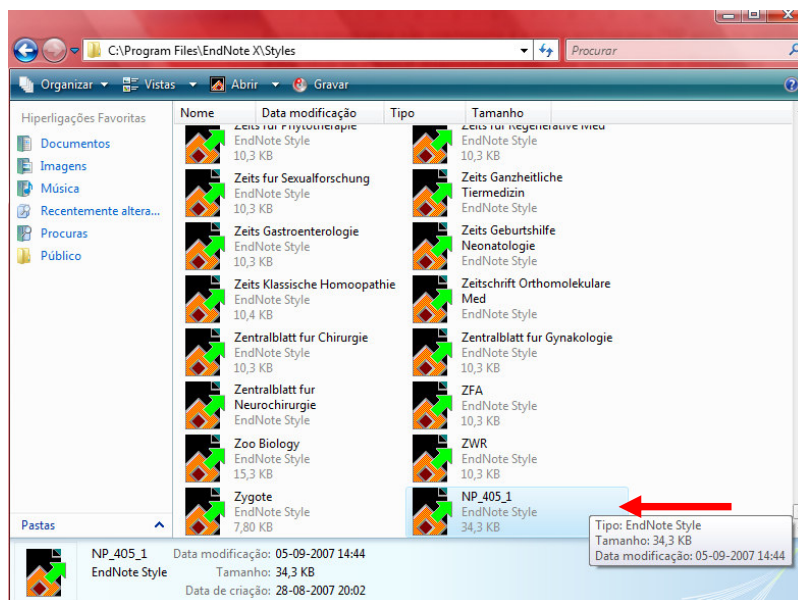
C:\Program Files\EndNote X\Styles
Procurar
Organizar Vistas Abrir Gravar
Hiperligações Favoritas
Documentos
Imagens
Música
Recentemente altera...
Procuras
Público
Pastas
Nome Data modificação Tipo Tamanho
Zeits fur Phytotherapie
EndNote Style
10,3 KB
Zeits fur Regenerative Med
EndNote Style
10,3 KB
Zeits fur Sexualforschung
EndNote Style
10,3 KB
Zeits Ganzheitliche Tiermedizin
EndNote Style
Zeits Gastroenterologie
EndNote Style
10,3 KB
Zeits Geburtshilfe Neonatologie
EndNote Style
Zeits Klassische Homoopathie
EndNote Style
10,4 KB
Zeitschrift Orthomolekulare Med
EndNote Style
Zentralblatt fur Chirurgie
EndNote Style
10,3 KB
Zentralblatt fur Gynakologie
EndNote Style
10,3 KB
Zentralblatt fur Neurochirurgie
EndNote Style
ZFA
EndNote Style
10,3 KB
Zoo Biology
EndNote Style
15,3 KB
ZWR
EndNote Style
10,3 KB
Zygote
EndNote Style
7,80 KB
NP_405_1
EndNote Style
34,3 KB
Tipo: EndNote Style
Tamanho: 34,3 KB
Data modificação: 05-09-2007 14:44
NP_405_1
EndNote Style
Data modificação: 05-09-2007 14:44
Tamanho: 34,3 KB
Data de criação: 28-08-2007 20:02